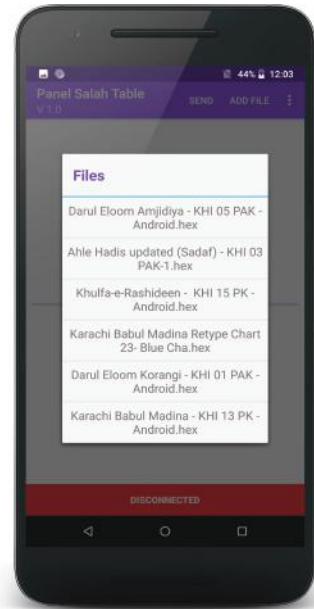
44% 12:03

Panel Salah Table
V 1.0

SEND ADD FILE

Files

Darul Eloom Amjidiya - KHI 05 PAK - Android.hex

Ahle Hadis updated (Sadaf) - KHI 03 PAK-1.hex

Khulfa-e-Rashideen - KHI 15 PK - Android.hex

Karachi Babul Madina Retype Chart 23- Blue Cha.hex

Darul Eloom Korangi - KHI 01 PAK - Android.hex

Karachi Babul Madina - KHI 13 PK - Android.hex

DISCONNECTED